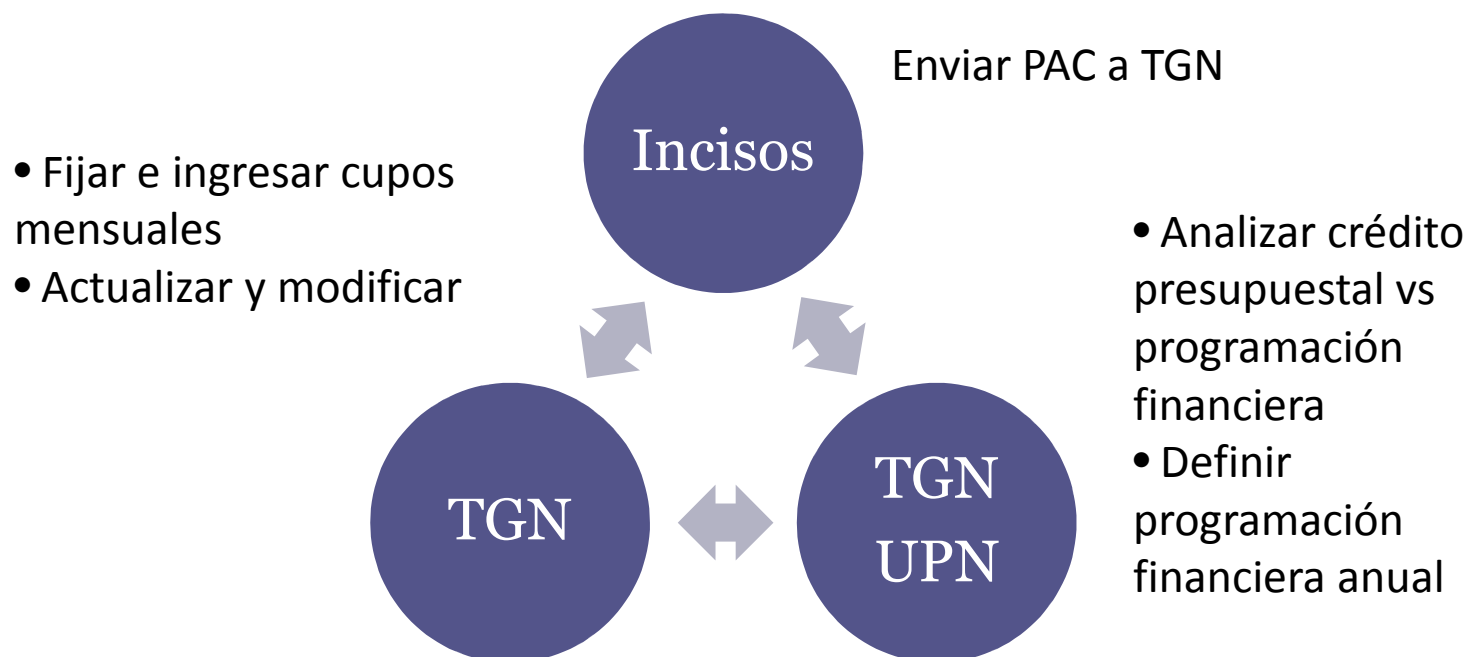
Enviar PAC a TGN

Incisos

• Fijar e ingresar cupos mensuales
• Actualizar y modificar

• Analizar crédito presupuestal vs programación financiera
• Definir programación financiera anual

TGN

TGN
UPN